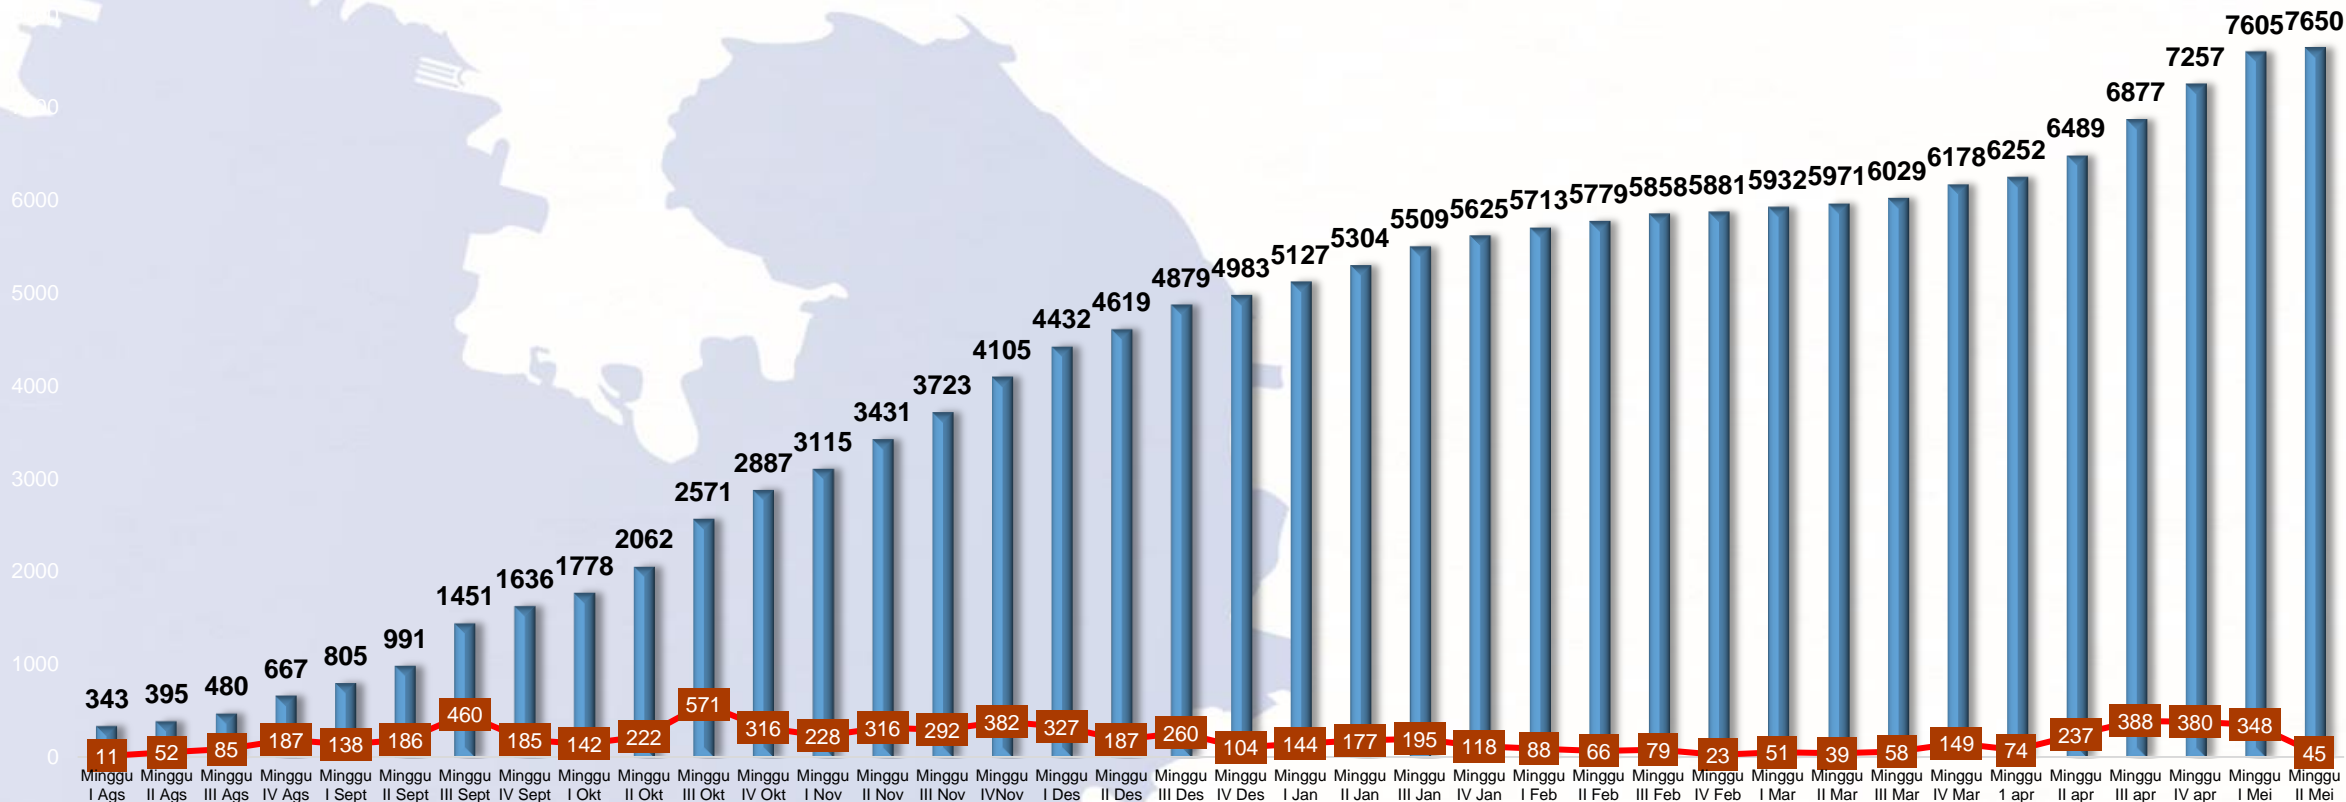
0
1000
2000
3000
4000
5000
6000

343 395 480 667 805 991 1451 1636 1778 2062 2571 2887 3115 3431 3723 4105 4432 4619 4879 4983 5127 5304 5509 5625 5713 5779 5858 5881 5932 5971 6029 6178 6252 6489 6877 7257 7605 7650

11 52 85 187 138 186 460 185 142 222 571 316 228 316 292 382 327 187 260 104 144 177 195 118 88 66 79 23 51 39 58 149 74 237 388 380 348 45

Minggu I Ags
Minggu II Ags
Minggu III Ags
Minggu IV Ags
Minggu I Sept
Minggu II Sept
Minggu III Sept
Minggu IV Sept
Minggu I Okt
Minggu II Okt
Minggu III Okt
Minggu IV Okt
Minggu I Nov
Minggu II Nov
Minggu III Nov
Minggu IVNov
Minggu I Des
Minggu II Des
Minggu III Des
Minggu IV Des
Minggu I Jan
Minggu II Jan
Minggu III Jan
Minggu IV Jan
Minggu I Feb
Minggu II Feb
Minggu III Feb
Minggu IV Feb
Minggu I Mar
Minggu II Mar
Minggu III Mar
Minggu IV Mar
Minggu 1 apr
Minggu II apr
Minggu III apr
Minggu IV apr
Minggu I Mei
Minggu II Mei